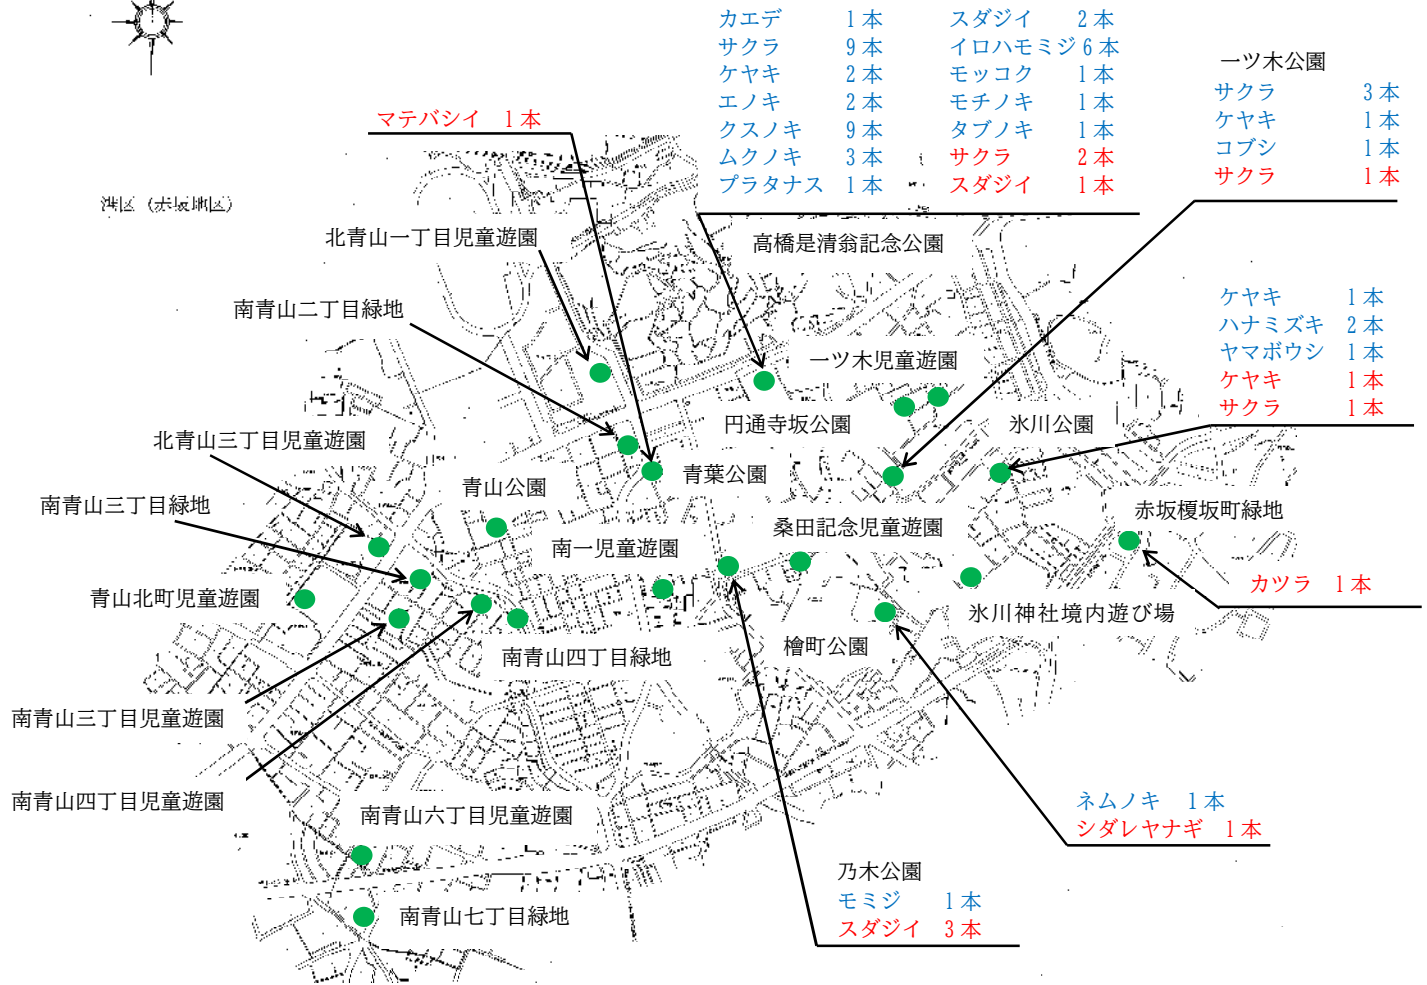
カエデ　1本
サクラ　9本
ケヤキ　2本
エノキ　2本
クスノキ　9本
ムクノキ　3本
プラタナス　1本

スダジイ　2本
イロハモミジ　6本
モッコク　1本
モチノキ　1本
タブノキ　1本
サクラ　2本
スダジイ　1本

一ツ木公園
サクラ　3本
ケヤキ　1本
コブシ　1本
サクラ　1本

マテバシイ　1本

港区（赤坂地区）

北青山一丁目児童遊園

高橋是清翁記念公園

南青山二丁目緑地

ケヤキ　1本
ハナミズキ　2本
ヤマボウシ　1本
ケヤキ　1本
サクラ　1本

一ツ木児童遊園

円通寺坂公園

氷川公園

北青山三丁目児童遊園

青葉公園

青山公園

南青山三丁目緑地

赤坂榎坂町緑地

桑田記念児童遊園

南一児童遊園

カツラ　1本

青山北町児童遊園

氷川神社境内遊び場

檜町公園

南青山四丁目緑地

南青山三丁目児童遊園

南青山四丁目児童遊園

ネムノキ　1本
シダレヤナギ　1本

南青山六丁目児童遊園

乃木公園
モミジ　1本
スダジイ　3本

南青山七丁目緑地